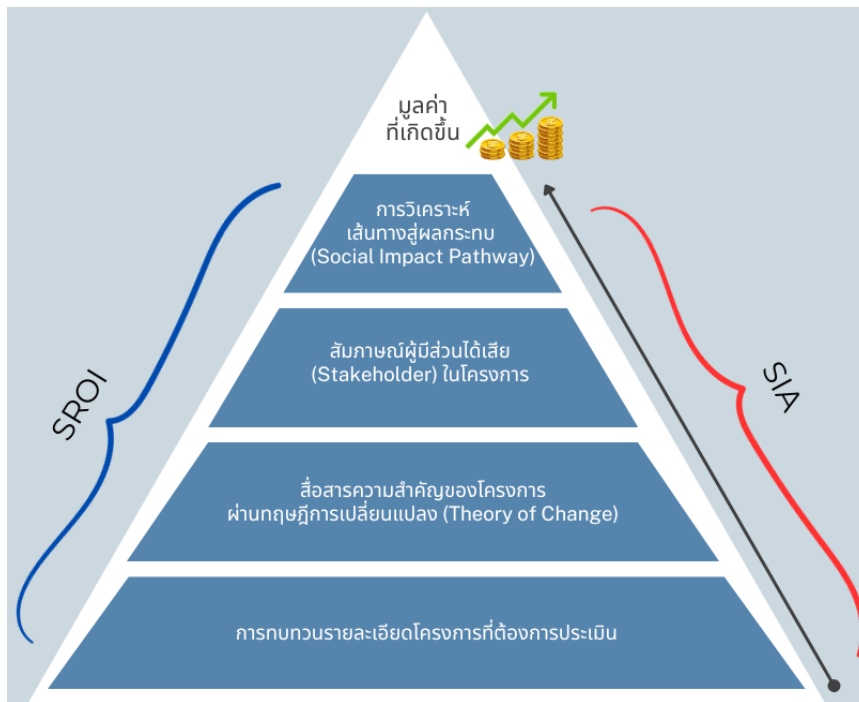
มูลค่า
ที่เกิดขึ้น

การวิเคราะห์
เส้นทางสู่ผลกระทบ
(Social Impact Pathway)

สัมภาษณ์ผู้มีส่วนได้เสีย
(Stakeholder) ในโครงการ

สื่อสารความสำคัญของโครงการ
ผ่านทฤษฎีการเปลี่ยนแปลง (Theory of Change)

การทบทวนรายละเอียดโครงการที่ต้องการประเมิน

SROI

SIA